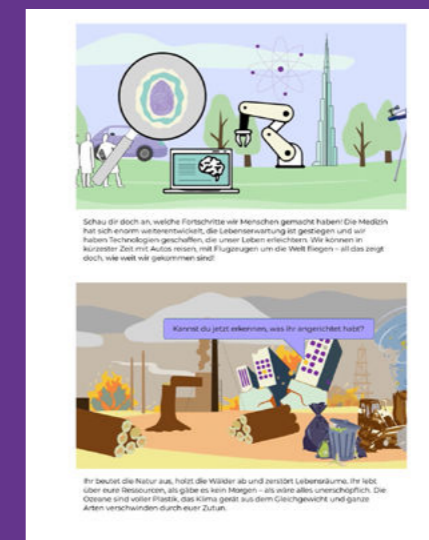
Schau dir doch an, welche Fortschritte wir Menschen gemacht haben! Die Medizin hat sich enorm weiterentwickelt, die Lebenserwartung ist gestiegen und wir haben Technologien geschaffen, die unser Leben erleichtern. Wir können in kürzester Zeit mit Autos reisen, mit Flugzeugen um die Welt fliegen – all das zeigt doch, wie weit wir gekommen sind!

Kannst du jetzt erkennen, was ihr angerichtet habt?

Ihr beutet die Natur aus, holzt die Wälder ab und zerstört Lebensräume. Ihr lebt über eure Ressourcen, als gäbe es kein Morgen – als wäre alles unerschöpflich. Die Ozeane sind voller Plastik, das Klima gerät aus dem Gleichgewicht und ganze Arten verschwinden durch euer Zutun.